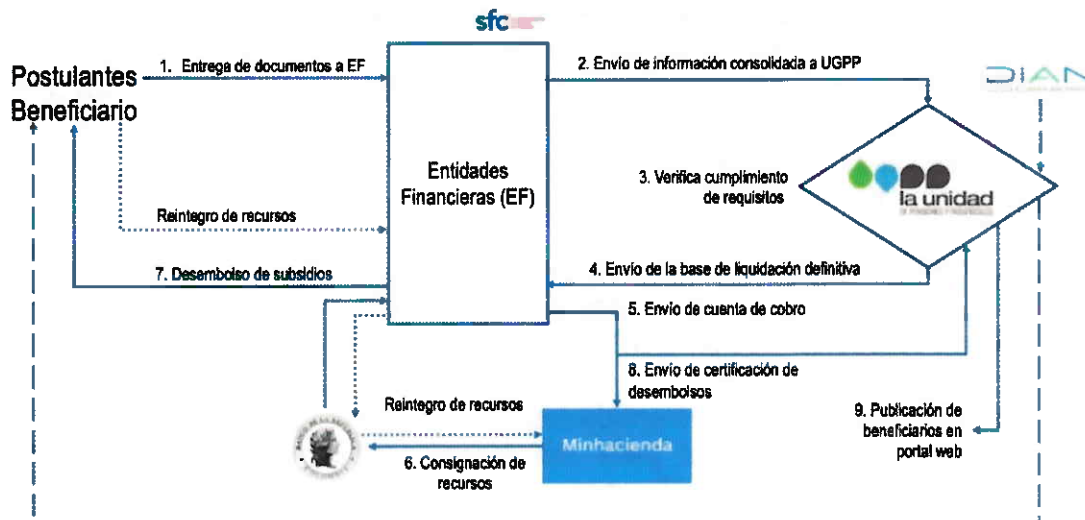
sfc

Postulantes
Beneficiario

1. Entrega de documentos a EF

2. Envío de información consolidada a UGPP

DIAN

Entidades Financieras (EF)

3. Verifica cumplimiento de requisitos

la unidad

Reintegro de recursos

7. Desembolso de subsidios

4. Envío de la base de liquidación definitiva

5. Envío de cuenta de cobro

8. Envío de certificación de desembolsos

Reintegro de recursos

9. Publicación de beneficiarios en portal web

Minhacienda

6. Consignación de recursos